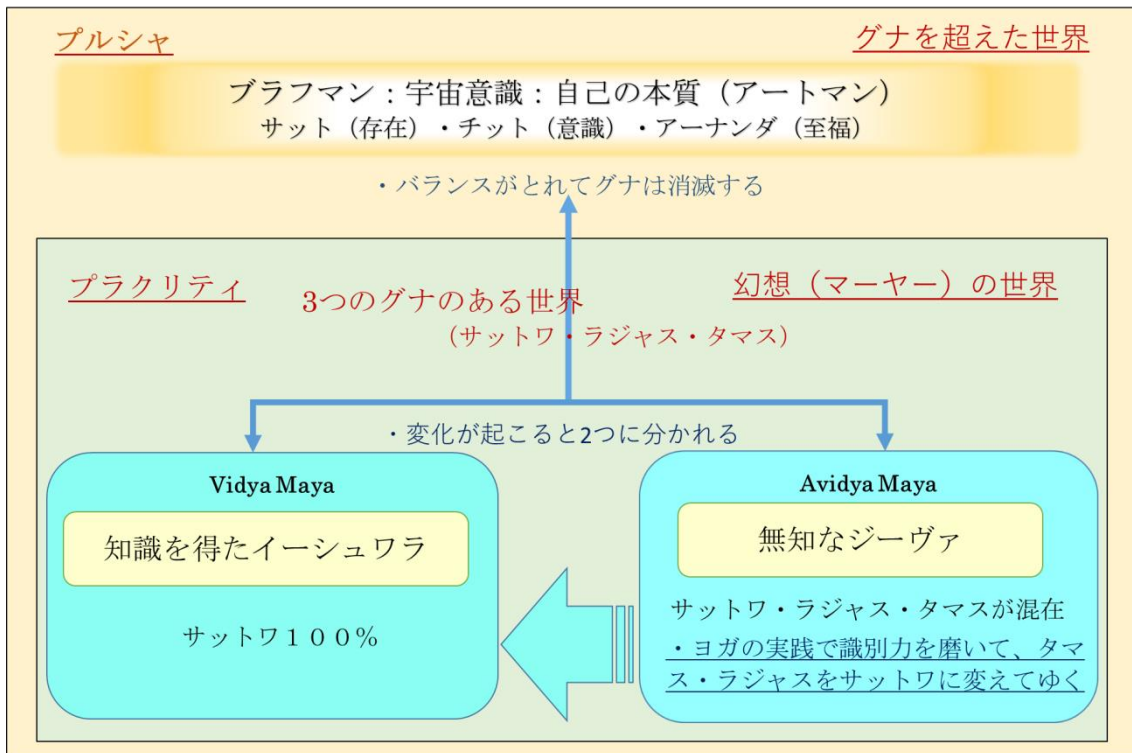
プルシャ

グナを超えた世界

ブラフマン：宇宙意識：自己の本質（アートマン）
サット（存在）・チット（意識）・アーナンダ（至福）

・バランスがとれてグナは消滅する

プラクリティ

3つのグナのある世界
（サットワ・ラジャス・タマス）

幻想（マーヤー）の世界

・変化が起こると2つに分かれる

Vidya Maya

知識を得たイーシュワラ

サットワ１００％

Avidya Maya

無知なジーヴァ

サットワ・ラジャス・タマスが混在

・ヨガの実践で識別力を磨いて、タマス・ラジャスをサットワに変えてゆく